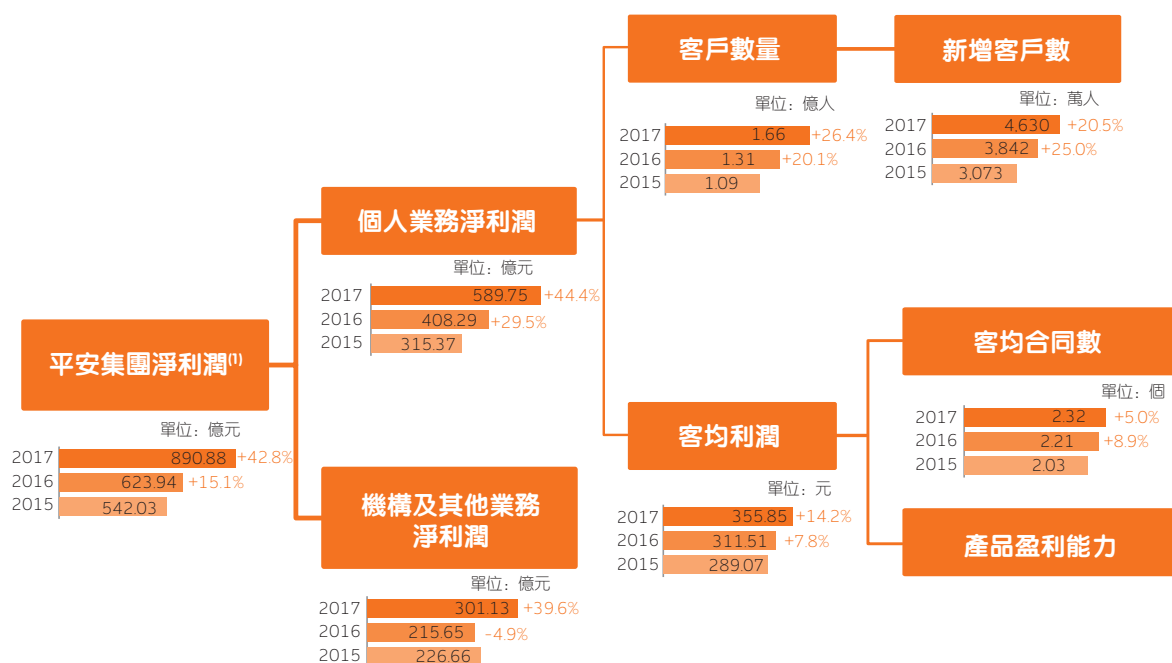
平安集團淨利潤$^{(1)}$

單位：億元

2017 890.88 +42.8%
2016 623.94 +15.1%
2015 542.03

個人業務淨利潤

單位：億元

2017 589.75 +44.4%
2016 408.29 +29.5%
2015 315.37

機構及其他業務淨利潤

單位：億元

2017 301.13 +39.6%
2016 215.65 -4.9%
2015 226.66

客戶數量

單位：億人

2017 1.66 +26.4%
2016 1.31 +20.1%
2015 1.09

新增客戶數

單位：萬人

2017 4,630 +20.5%
2016 3,842 +25.0%
2015 3,073

客均利潤

單位：元

2017 355.85 +14.2%
2016 311.51 +7.8%
2015 289.07

客均合同數

單位：個

2017 2.32 +5.0%
2016 2.21 +8.9%
2015 2.03

產品盈利能力